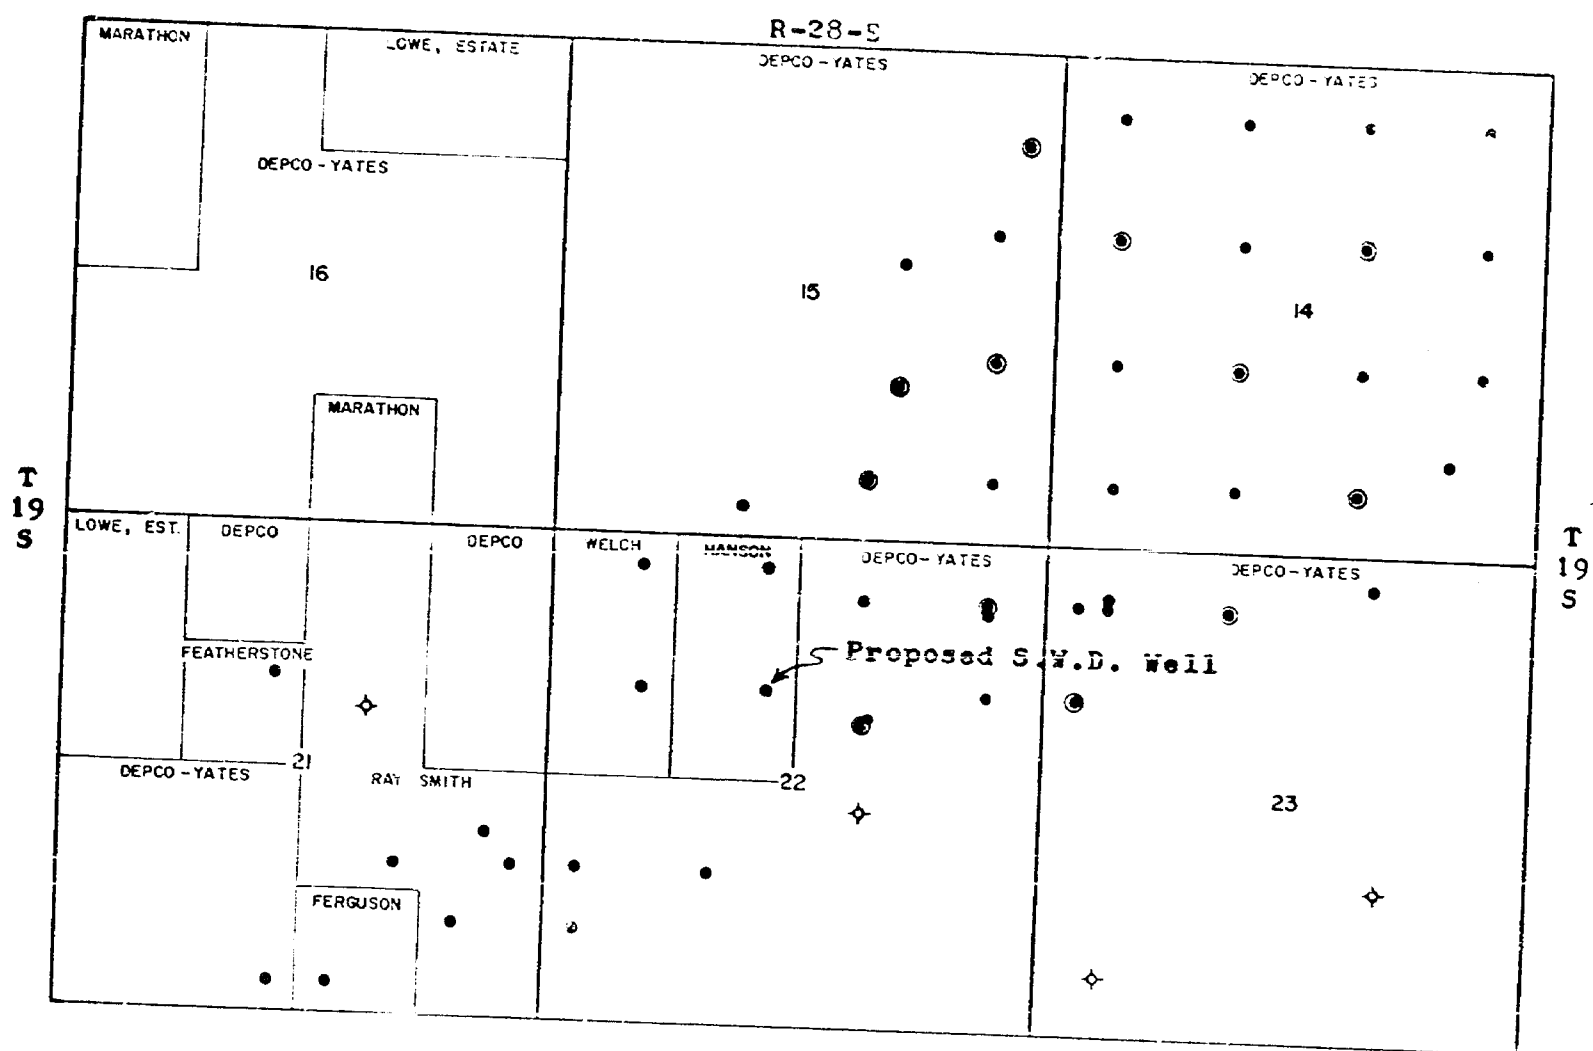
R-28-E

MARATHON

LOWE, ESTATE

DEPCO - YATES

DEPCO - YATES

DEPCO - YATES

16

15

14

MARATHON

T
19
S

T
19
S

LOWE, EST.

DEPCO

DEPCO

WELCH

HANSON

DEPCO- YATES

DEPCO-YATES

FEATHERSTONE

Proposed S.W.D. Well

21

DEPCO - YATES

RAY SMITH

22

23

FERGUSON